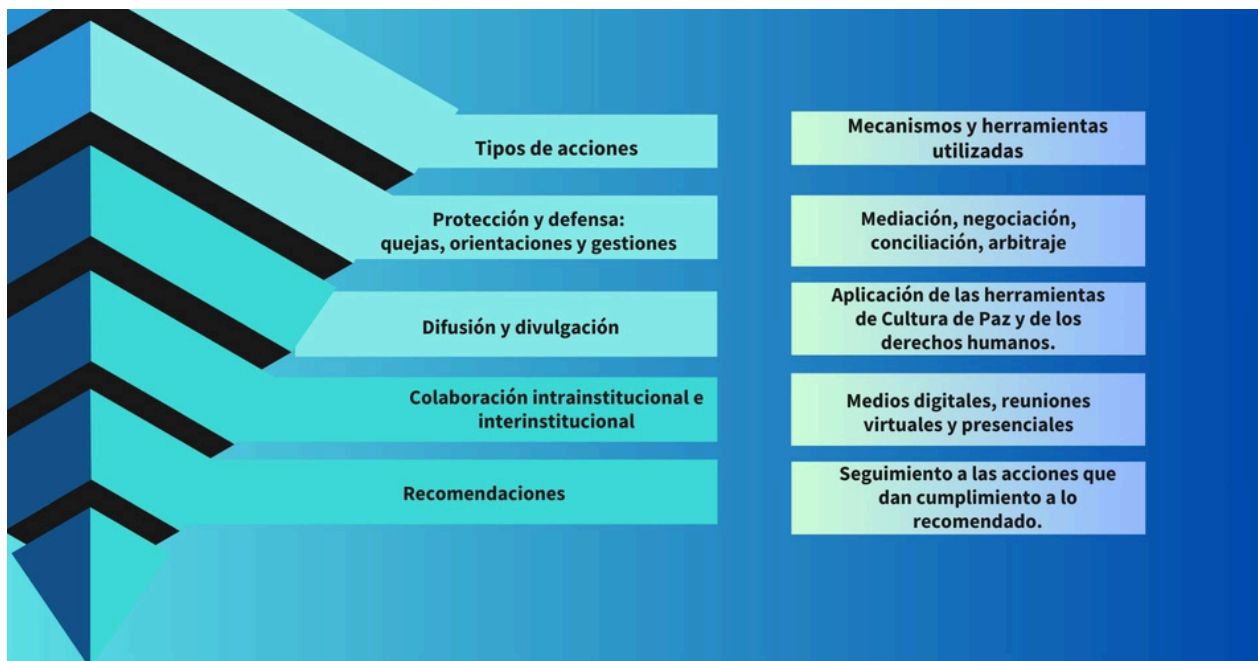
| Tipos de acciones | Mecanismos y herramientas utilizadas |
|---|---|
| Protección y defensa: quejas, orientaciones y gestiones | Mediación, negociación, conciliación, arbitraje |
| Difusión y divulgación | Aplicación de las herramientas de Cultura de Paz y de los derechos humanos. |
| Colaboración intrainstitucional e interinstitucional | Medios digitales, reuniones virtuales y presenciales |
| Recomendaciones | Seguimiento a las acciones que dan cumplimiento a lo recomendado. |